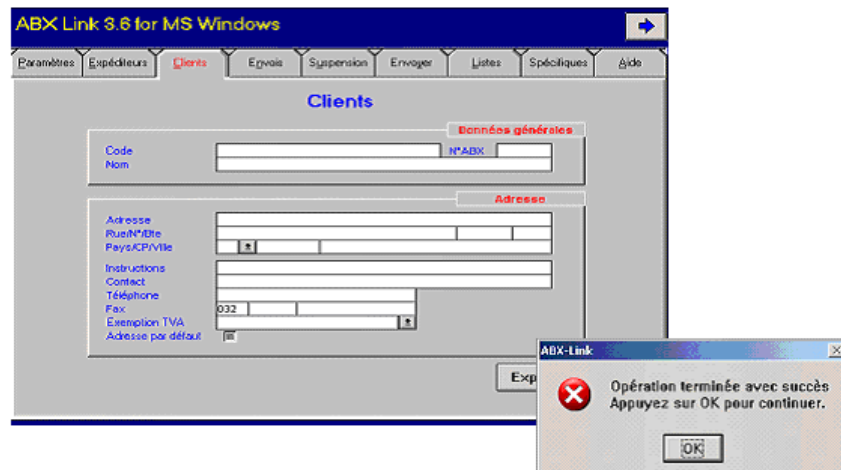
ABX Link 3.6 for MS Windows

Paramètres | Expéditeurs | Clients | Envois | Suspension | Envoyer | Listes | Spécifiques | Aide

Clients

Données générales

Code
N°ABX
Nom

Adresse

Adresse
Rue/N°/Bte
Pays/CP/Ville
Instructions
Contact
Téléphone
Fax 032
Exemption TVA
Adresse par défaut

Exp

ABX-Link

Opération terminée avec succès
Appuyez sur OK pour continuer.

OK